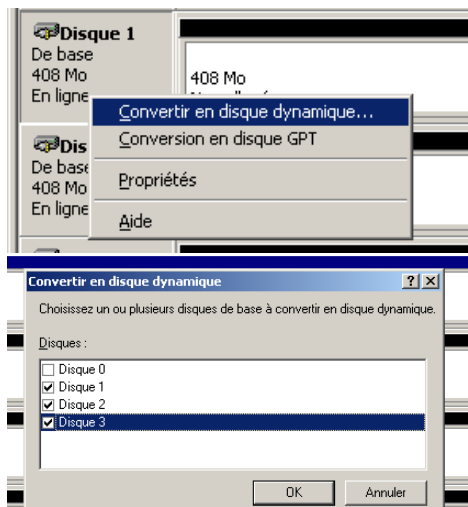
Disque 1
De base
408 Mo
En ligne

408 Mo

Convertir en disque dynamique...
Conversion en disque GPT
Propriétés
Aide

Dis
De base
408 Mo
En ligne

Convertir en disque dynamique

?

X

Choisissez un ou plusieurs disques de base à convertir en disque dynamique.

Disques :

☐ Disque 0
☑ Disque 1
☑ Disque 2
☑ Disque 3

OK

Annuler